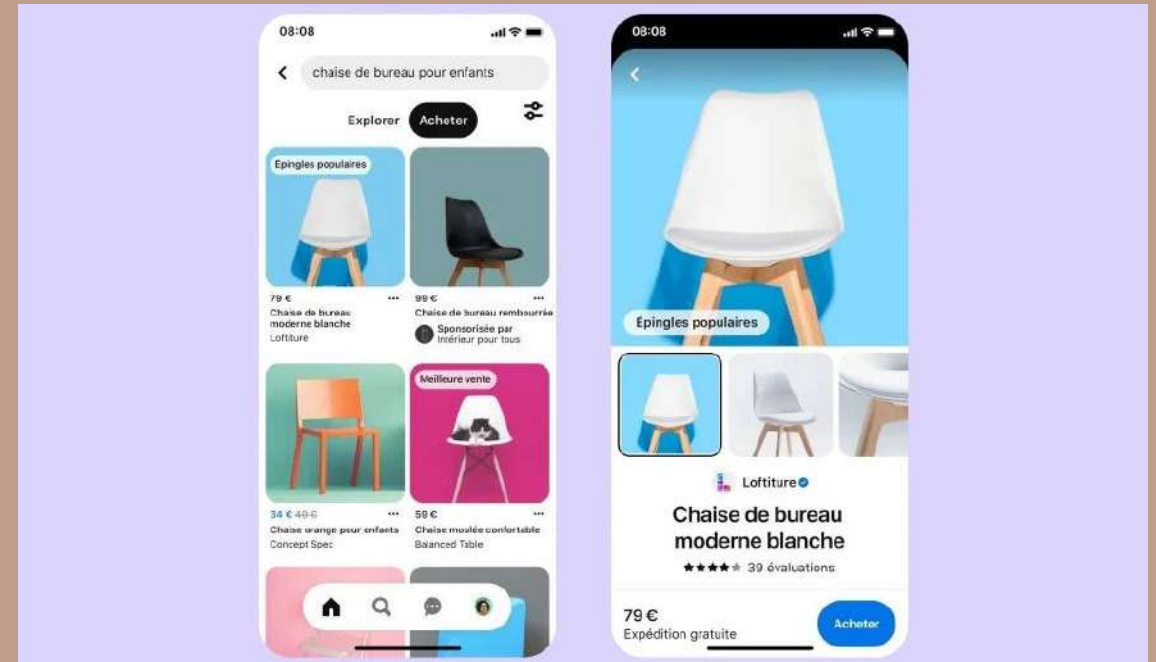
08:08

chaise de bureau pour enfants

Explorer Acheter

Epingles populaires

79 €
Chaise de bureau moderne blanche
Loftiture

99 €
Chaise de bureau rembourrée
Sponsorisée par
Intérieur pour tous

Meilleure vente

34 € 49 €
Chaise orange pour enfants
Concept Spec

59 €
Chaise moulée confortable
Balanced Table

08:08

Epingles populaires

Loftiture

Chaise de bureau moderne blanche

39 évaluations

79 €
Expédition gratuite

Acheter